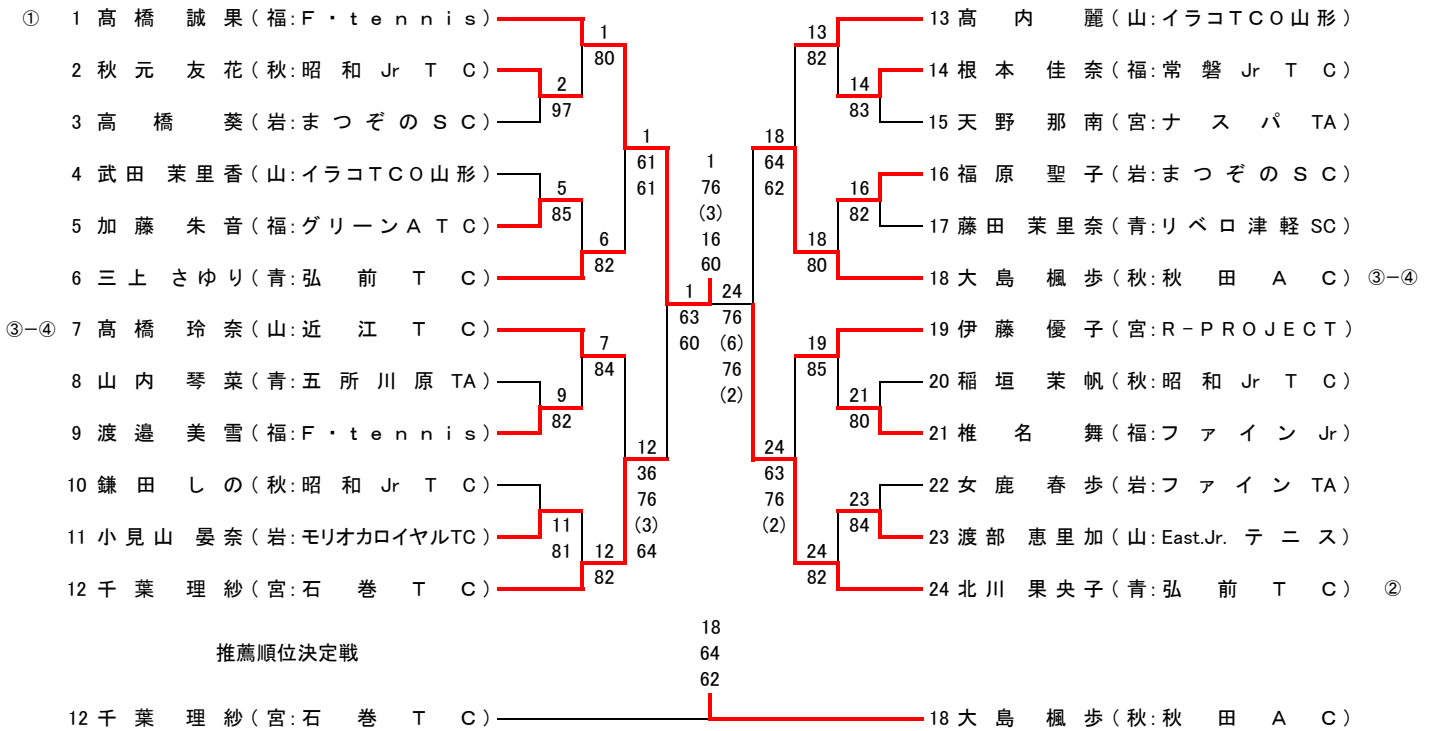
① 1 髙橋 誠果（福:F・tennis）
2 秋元 友花（秋:昭和 Jr TC）
3 高橋 葵（岩:まつぞのSC）
4 武田 茉里香（山:イラコTCO山形）
5 加藤 朱音（福:グリーンATC）
6 三上 さゆり（青:弘前TC）
③−④ 7 髙橋 玲奈（山:近江TC）
8 山内 琴菜（青:五所川原TA）
9 渡邉 美雪（福:F・tennis）
10 鎌田 しの（秋:昭和 Jr TC）
11 小見山 晏奈（岩:モリオカロイヤルTC）
12 千葉 理紗（宮:石巻TC）

1 80
2 97
5 85
6 82
7 84
9 82
11 81
12 82
1 61 61
12 36 76 (3) 64
1 63 60

1 76 (3) 16 60

24 76 (6) 76 (2)

13 髙内 麗（山:イラコTCO山形）
14 根本 佳奈（福:常磐 Jr TC）
15 天野 那南（宮:ナスパ TA）
16 福原 聖子（岩:まつぞのSC）
17 藤田 茉里奈（青:リベロ津軽SC）
18 大島 楓歩（秋:秋田AC） ③−④
19 伊藤 優子（宮:R−PROJECT）
20 稲垣 茉帆（秋:昭和 Jr TC）
21 椎名 舞（福:ファイン Jr）
22 女鹿 春歩（岩:ファイン TA）
23 渡部 恵里加（山:East.Jr. テニス）
24 北川 果央子（青:弘前TC） ②

13 82
14 83
16 82
18 80
19 85
21 80
23 84
24 82
18 64 62
24 63 76 (2)

推薦順位決定戦

18 64 62

12 千葉 理紗（宮:石巻TC）
18 大島 楓歩（秋:秋田AC）